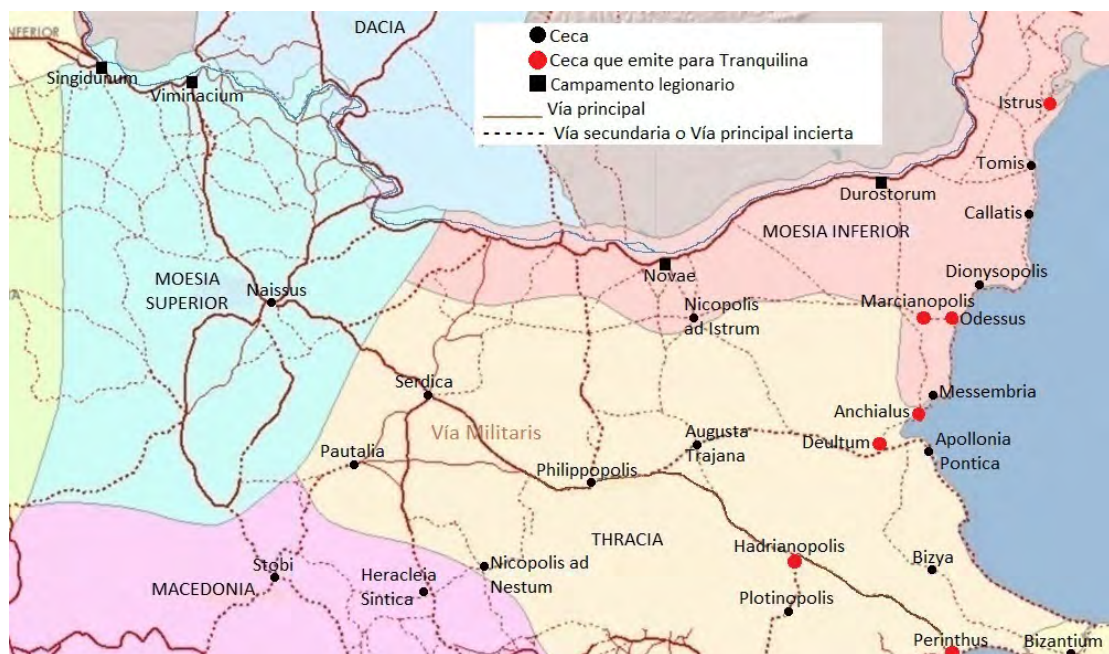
INFERIOR
DACIA
Ceca
Ceca que emite para Tranquilina
Campamento legionario
Vía principal
Vía secundaria o Vía principal incierta
Singidunum
Viminacium
Istrus
Tomis
Durostorum
Callatis
MOESIA INFERIOR
MOESIA SUPERIOR
Naissus
Novae
Dionysopolis
Nicopolis ad Istrum
Marcianopolis
Odessus
Serdica
Messembria
Anchialus
Vía Militaris
Augusta Trajana
Deultum
Apollonia Pontica
Pautalia
Philippopolis
THRACIA
Hadrianopolis
Bizya
Stobi
MACEDONIA
Heracleia Sintica
Nicopolis ad Nestum
Plotinopolis
Perinthus
Bizantium